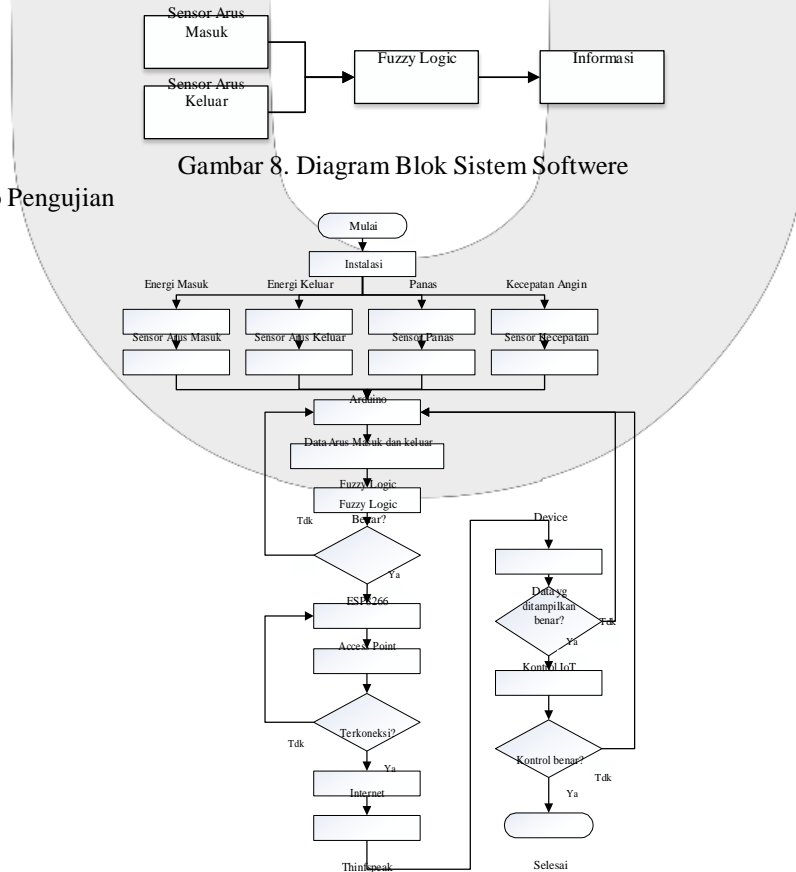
Sensor Arus Masuk

Sensor Arus Keluar

Fuzzy Logic

Informasi

Gambar 8. Diagram Blok Sistem Softwere

Pengujian

Mulai

Instalasi

Energi Masuk

Energi Keluar

Panas

Kecepatan Angin

Sensor Arus Masuk

Sensor Arus Keluar

Sensor Panas

Sensor Kecepatan

Arduino

Data Arus Masuk dan keluar

Fuzzy Logic

Fuzzy Logic Benar?

Tdk

Ya

ESP8266

Access Point

Terkoneksi?

Tdk

Ya

Internet

Thinkspeak

Device

Data yg ditampilkan benar?

Tdk

Ya

Kontrol IoT

Kontrol benar?

Tdk

Ya

Selesai